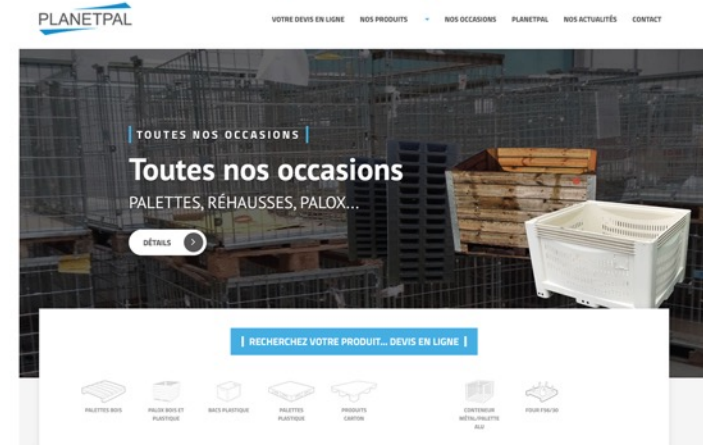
PLANETPAL

VOTRE DEVIS EN LIGNE NOS PRODUITS NOS OCCASIONS PLANETPAL NOS ACTUALITÉS CONTACT

TOUTES NOS OCCASIONS

Toutes nos occasions

PALETTES, RÉHAUSSES, PALOX...

DÉTAILS

RECHERCHEZ VOTRE PRODUIT... DEVIS EN LIGNE

PALETTES BOIS

PALOX BOIS ET PLASTIQUE

BACS PLASTIQUE

PALETTES PLASTIQUE

PRODUITS CARTON

CONTENEUR MÉTAL/PALETTE ALU

FOUR F50/30